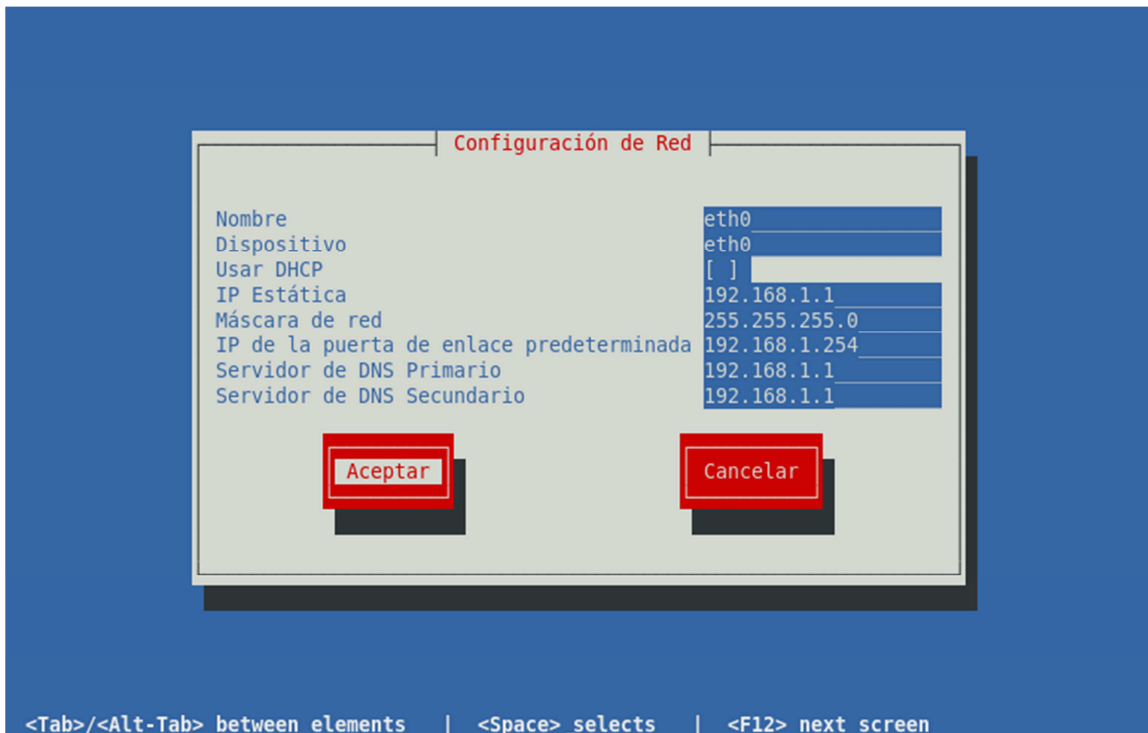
Configuración de Red

| | |
|---|---|
| Nombre | eth0 |
| Dispositivo | eth0 |
| Usar DHCP | [ ] |
| IP Estática | 192.168.1.1 |
| Máscara de red | 255.255.255.0 |
| IP de la puerta de enlace predeterminada | 192.168.1.254 |
| Servidor de DNS Primario | 192.168.1.1 |
| Servidor de DNS Secundario | 192.168.1.1 |

Aceptar

Cancelar

<Tab>/<Alt-Tab> between elements | <Space> selects | <F12> next screen